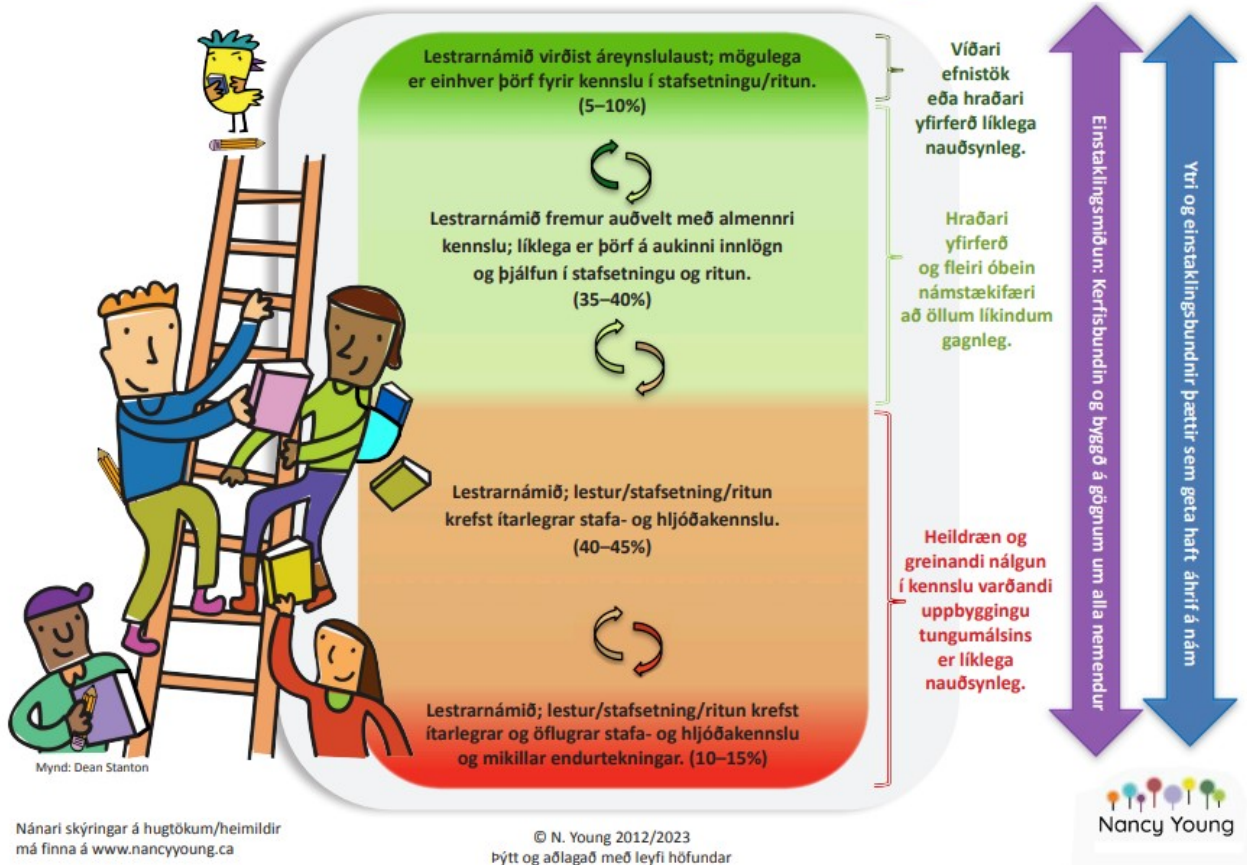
Lestrarnámið virðist áreynslulaust; mögulega er einhver þörf fyrir kennslu í stafsetningu/ritun. (5–10%)

Lestrarnámið fremur auðvelt með almennri kennslu; líklega er þörf á aukinni innlögn og þjálfun í stafsetningu og ritun. (35–40%)

Lestrarnámið; lestur/stafsetning/ritun krefst ítarlegrar stafa- og hljóðakennslu. (40–45%)

Lestrarnámið; lestur/stafsetning/ritun krefst ítarlegrar og öflugrar stafa- og hljóðakennslu og mikillar endurtekningar. (10–15%)

Víðari efnistök eða hraðari yfirferð líklega nauðsynleg.

Hraðari yfirferð og fleiri óbein námstækifæri að öllum líkindum gagnleg.

Heildræn og greinandi nálgun í kennslu varðandi uppbyggingu tungumálsins er líklega nauðsynleg.

Einstaklingsmiðun: Kerfisbundin og byggð á gögnum um alla nemendur

Ytri og einstaklingsbundnir þættir sem geta haft áhrif á nám

Mynd: Dean Stanton

Nánari skýringar á hugtökum/heimildir má finna á www.nancyyoung.ca

© N. Young 2012/2023
Þýtt og aðlagað með leyfi höfundar

Nancy Young